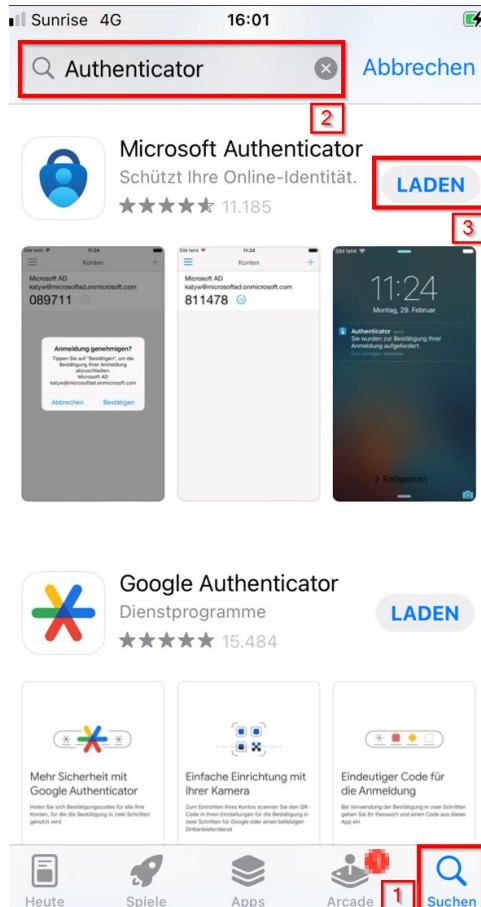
Sunrise 4G 16:01

Authenticator

Abbrechen

2

Microsoft Authenticator

Schützt Ihre Online-Identität.

11.185

LADEN

3

Konten

Microsoft AD

katyw@microsoftad.onmicrosoft.com

089711

Anmeldung genehmigen?

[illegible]

Abbrechen Bestätigen

11:24

Konten

Microsoft AD

katyw@microsoftad.onmicrosoft.com

811478

11:24

Montag, 29. Februar

Authenticator

Sie wurden zur Bestätigung Ihrer Anmeldung aufgefordert.

Entsperren

Google Authenticator

Dienstprogramme

15.484

LADEN

Mehr Sicherheit mit Google Authenticator

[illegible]

Einfache Einrichtung mit Ihrer Kamera

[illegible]

Eindeutiger Code für die Anmeldung

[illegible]

Heute Spiele Apps Arcade 1 Suchen